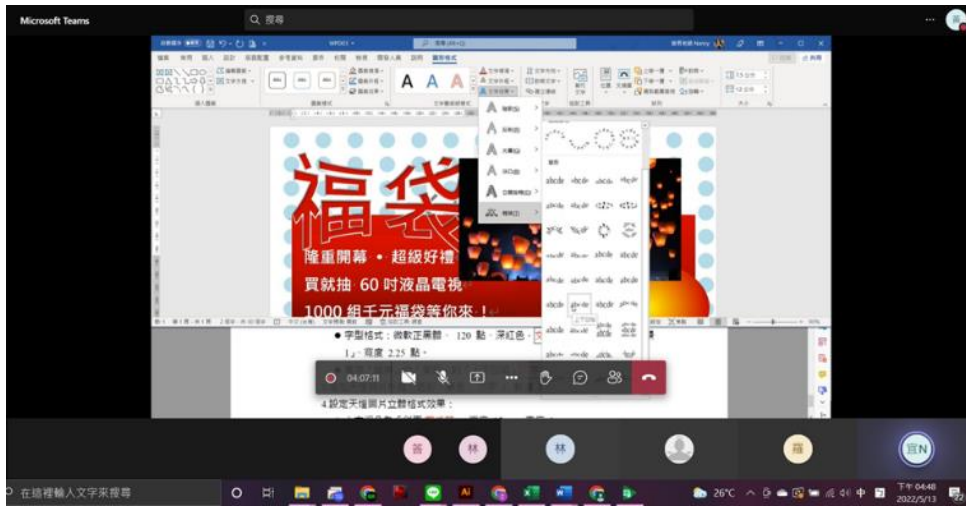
Microsoft Teams

搜尋

福袋

隆重開幕 • 超級好禮

買就抽 60 吋液晶電視

1000 組千元福袋等你來！

● 字型格式：微軟正黑體、120 點、深紅色

1」、寬度 2.25 點。

4.設定天燈圖片立體格式效果：

04:07:11

菩

林

林

薇

宣N

在這裡輸入文字來搜尋

26°C

中

下午 04:48
2022/5/13